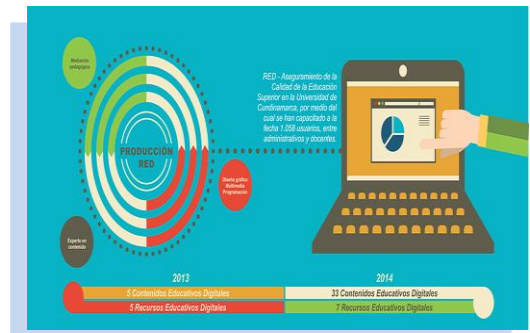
Mediación pedagógica

PRODUCCIÓN RED

Diseño gráfico Multimedia Programación

Experto en contenido

RED - Aseguramiento de la Calidad de la Educación Superior en la Universidad de Cundinamarca, por medio del cual se han capacitado a la fecha 1.058 usuarios, entre administrativos y docentes.

2013

5 Contenidos Educativos Digitales

5 Recursos Educativos Digitales

2014

33 Contenidos Educativos Digitales

7 Recursos Educativos Digitales